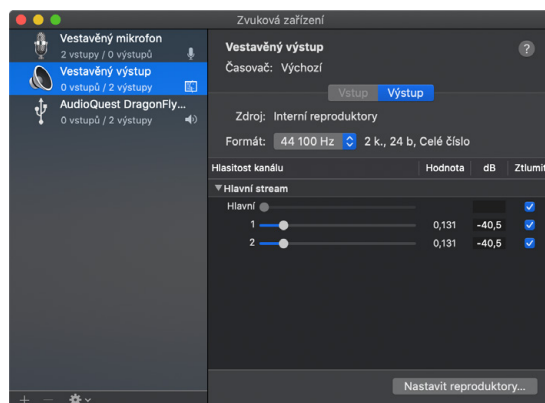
Zvuková zařízení

Vestavěný mikrofon
2 vstupy / 0 výstupů

Vestavěný výstup
0 vstupů / 2 výstupy

AudioQuest DragonFly...
0 vstupů / 2 výstupy

Vestavěný výstup
Časovač: Výchozí

?

Vstup | Výstup

Zdroj: Interní reproduktory

Formát: 44 100 Hz 2 k., 24 b, Celé číslo

| Hlasitost kanálu | Hodnota | dB | Ztlumit |
|---|---|---|---|
| ▼Hlavní stream | | | |
| Hlavní | | | ✓ |
| 1 | 0,131 | -40,5 | ✓ |
| 2 | 0,131 | -40,5 | ✓ |

Nastavit reproduktory...

+ −